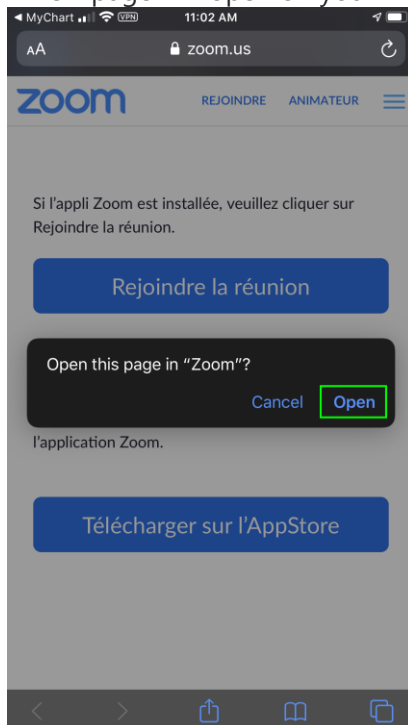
◀ MyChart VPN 11:02 AM

AA zoom.us

zoom REJOINDRE ANIMATEUR

Si l'appli Zoom est installée, veuillez cliquer sur Rejoindre la réunion.

Rejoindre la réunion

Open this page in "Zoom"?

Cancel Open

l'application Zoom.

Télécharger sur l'AppStore